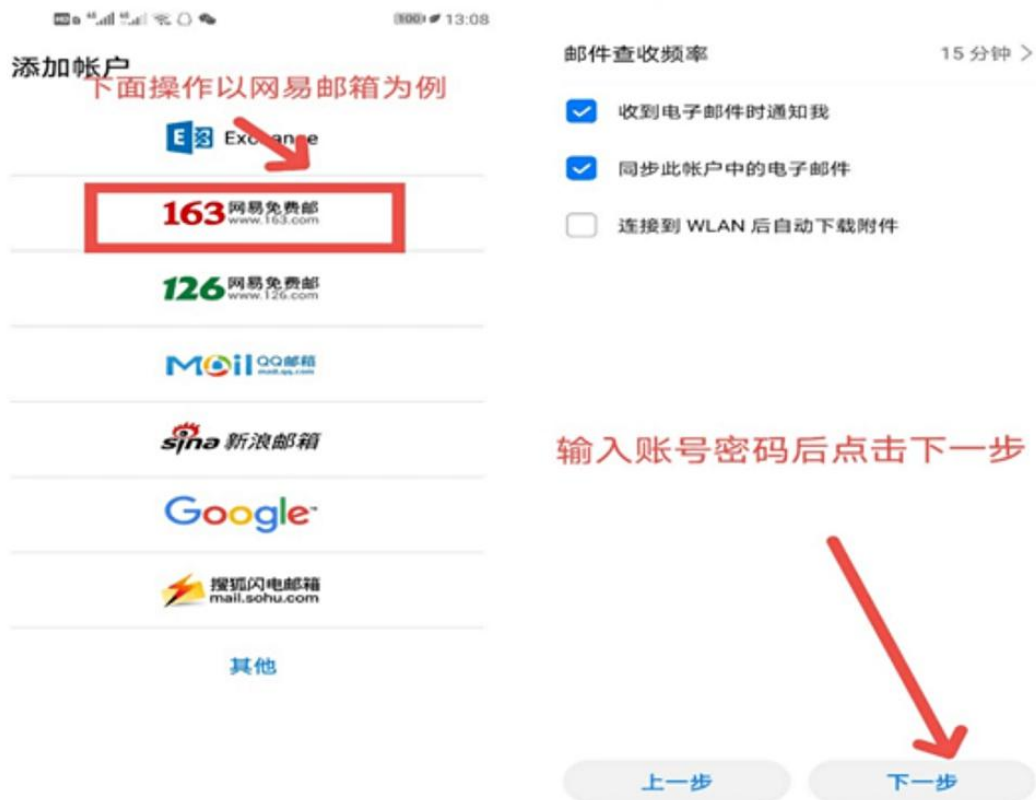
13:08

添加帐户

下面操作以网易邮箱为例

Exchange

163 网易免费邮 www.163.com

126 网易免费邮 www.126.com

Mail QQ邮箱 mail.qq.com

sina 新浪邮箱

Google

搜狐闪电邮箱 mail.sohu.com

其他

邮件查收频率 15 分钟 >

收到电子邮件时通知我

同步此帐户中的电子邮件

连接到 WLAN 后自动下载附件

输入账号密码后点击下一步

上一步

下一步